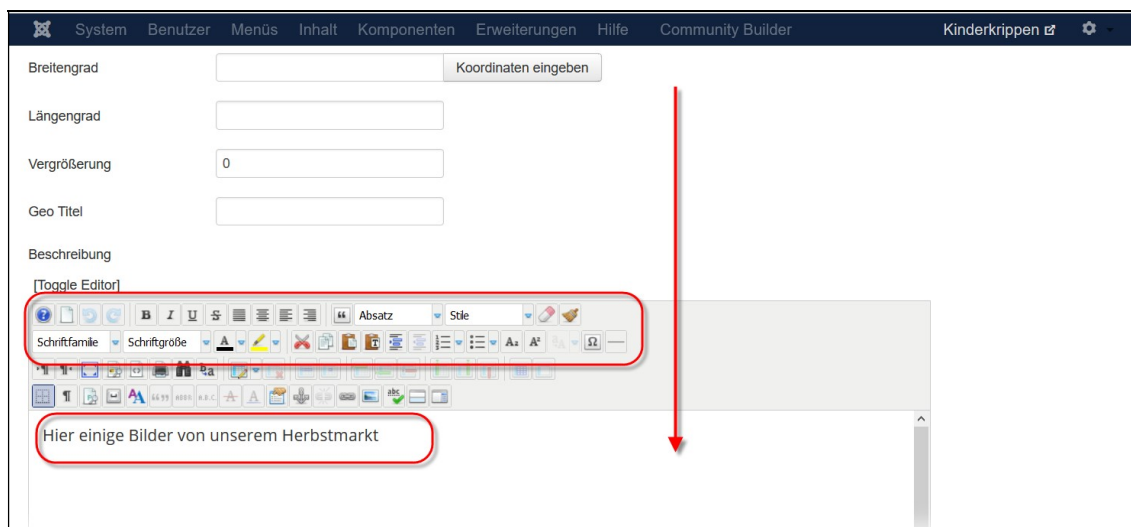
System Benutzer Menüs Inhalt Komponenten Erweiterungen Hilfe Community Builder

Kinderkrippen

Breitengrad

Koordinaten eingeben

Längengrad

Vergrößerung

0

Geo Titel

Beschreibung

[Toggle Editor]

Absatz

Stile

Schriftfamilie

Schriftgröße

Hier einige Bilder von unserem Herbstmarkt